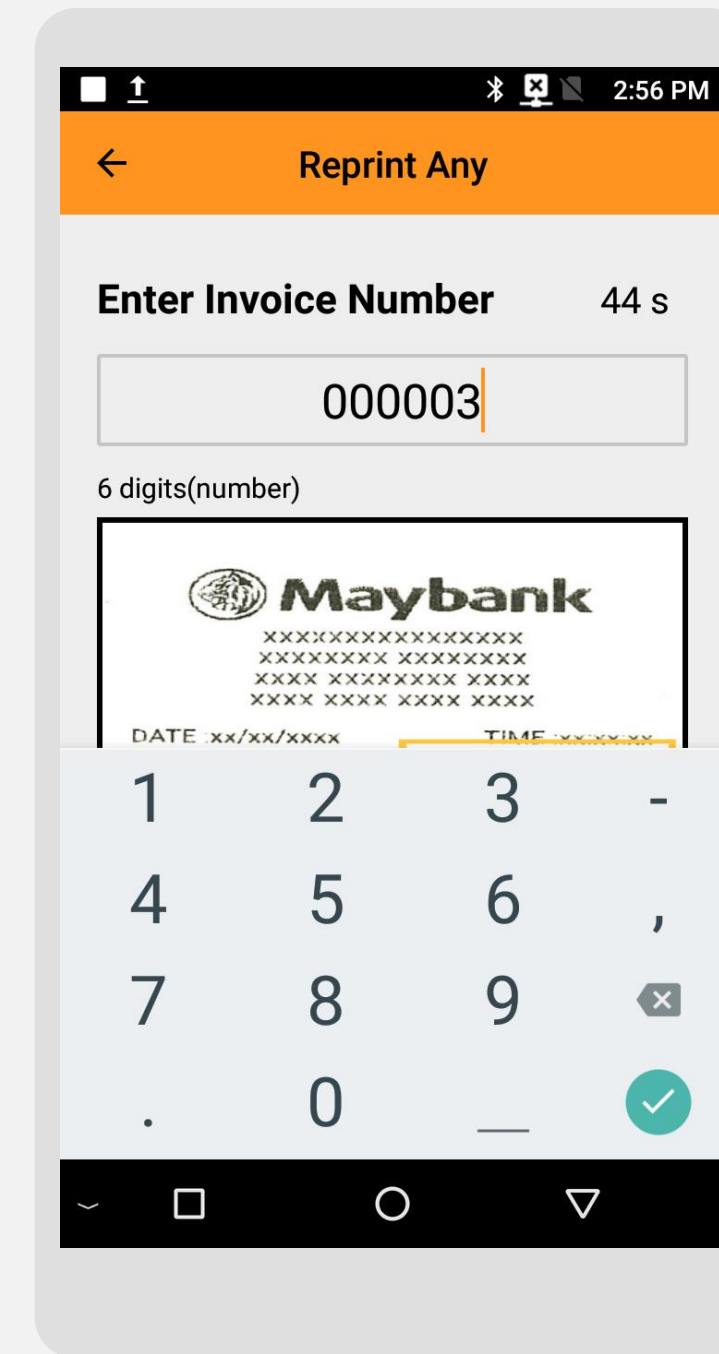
2:56 PM

Reprint Any

Enter Invoice Number 44 s

000003

6 digits(number)

Maybank
XXXXXXXXXXXXXXXX
XXXXXXXX XXXXXXXX
XXXX XXXXXXXX XXXX
XXXX XXXX XXXX XXXX
DATE :xx/xx/xxxx TIME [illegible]

1 2 3 -
4 5 6 ,
7 8 9
. 0 _